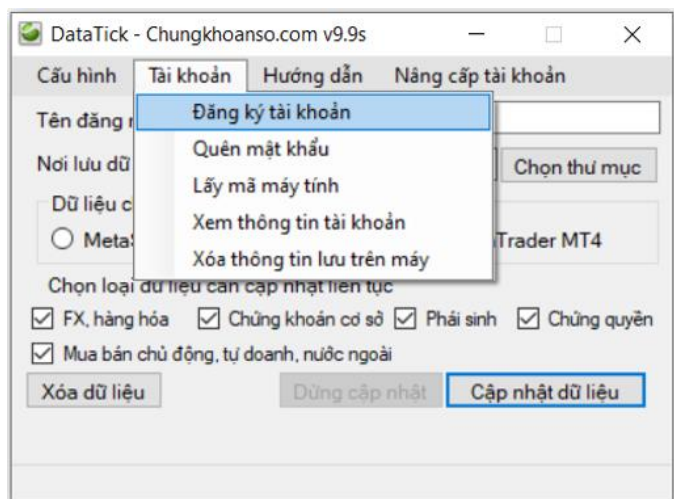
DataTick - Chungkhoanso.com v9.9s

Cấu hình Tài khoản Hướng dẫn Nâng cấp tài khoản

Tên đăng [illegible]

Nơi lưu dữ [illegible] Chọn thư mục

Dữ liệu c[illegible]

Meta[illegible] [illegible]Trader MT4

Đăng ký tài khoản
Quên mật khẩu
Lấy mã máy tính
Xem thông tin tài khoản
Xóa thông tin lưu trên máy

Chọn loại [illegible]

FX, hàng hóa Chứng khoán cơ sở Phái sinh Chứng quyền

Mua bán chủ động, tự doanh, nước ngoài

Xóa dữ liệu Dừng cập nhật Cập nhật dữ liệu